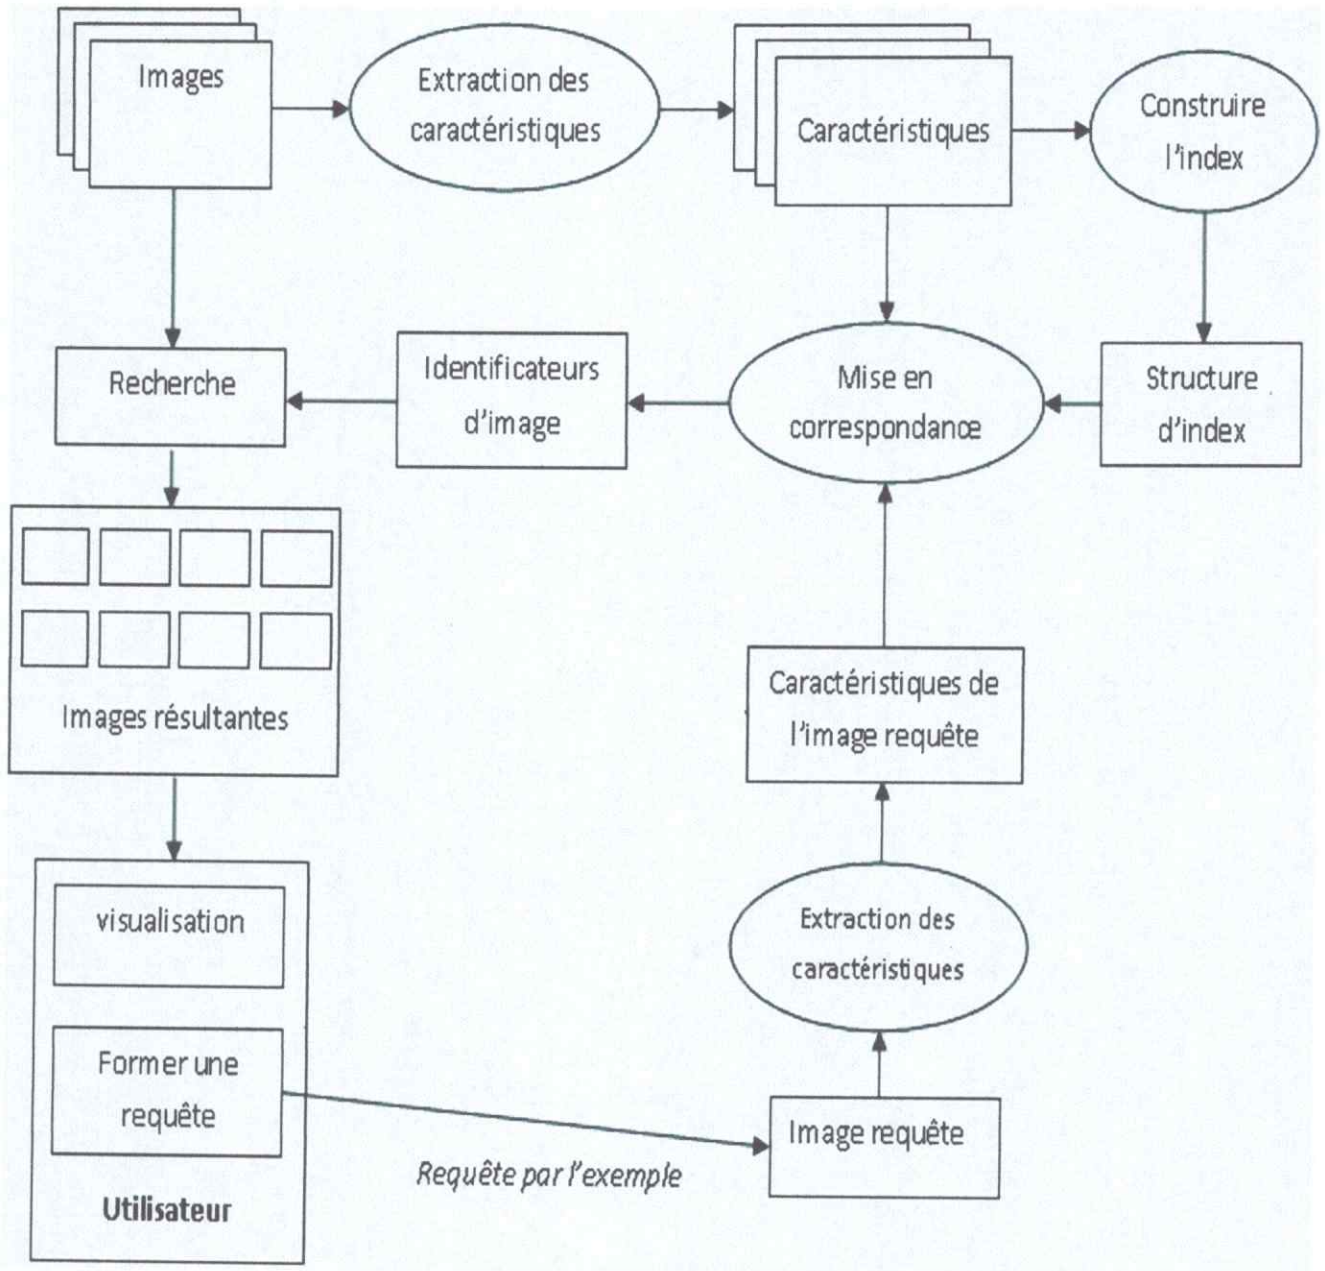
Images

Extraction des caractéristiques

Caractéristiques

Construire l'index

Recherche

Identificateurs d'image

Mise en correspondance

Structure d'index

Images résultantes

Caractéristiques de l'image requête

visualisation

Extraction des caractéristiques

Former une requête

Image requête

Requête par l'exemple

Utilisateur